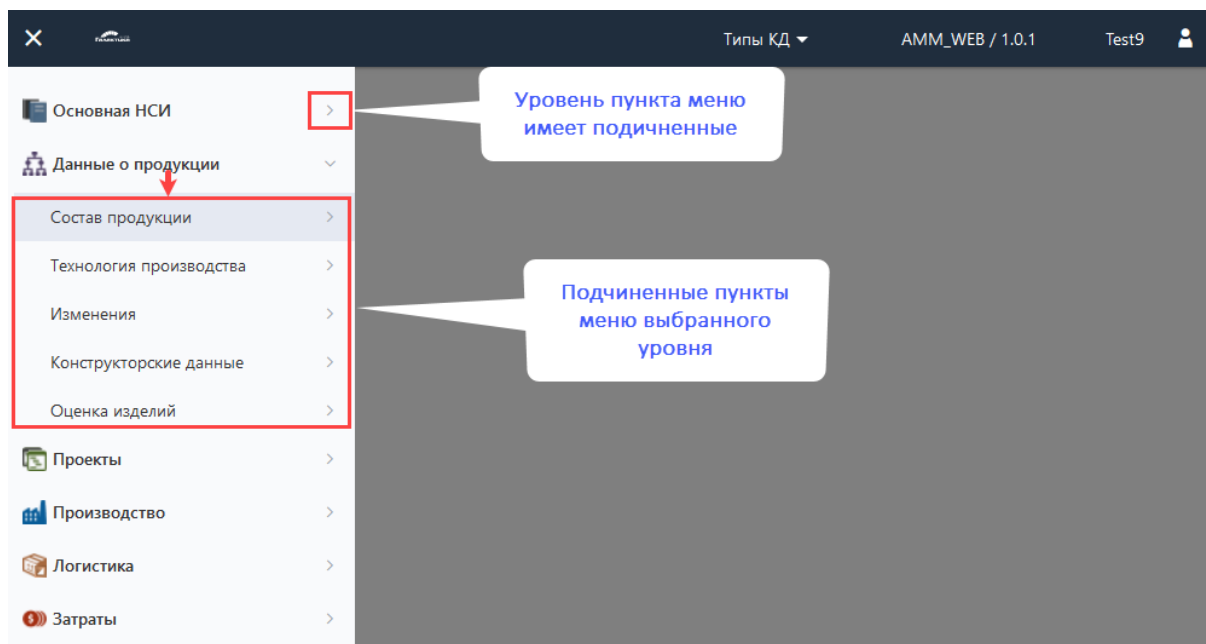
✕ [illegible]

Типы КД ▾

AMM_WEB / 1.0.1

Test9

Основная НСИ

Уровень пункта меню имеет подичненные

Данные о продукции

Состав продукции

Технология производства

Изменения

Конструкторские данные

Оценка изделий

Подчиненные пункты меню выбранного уровня

Проекты

Производство

Логистика

Затраты